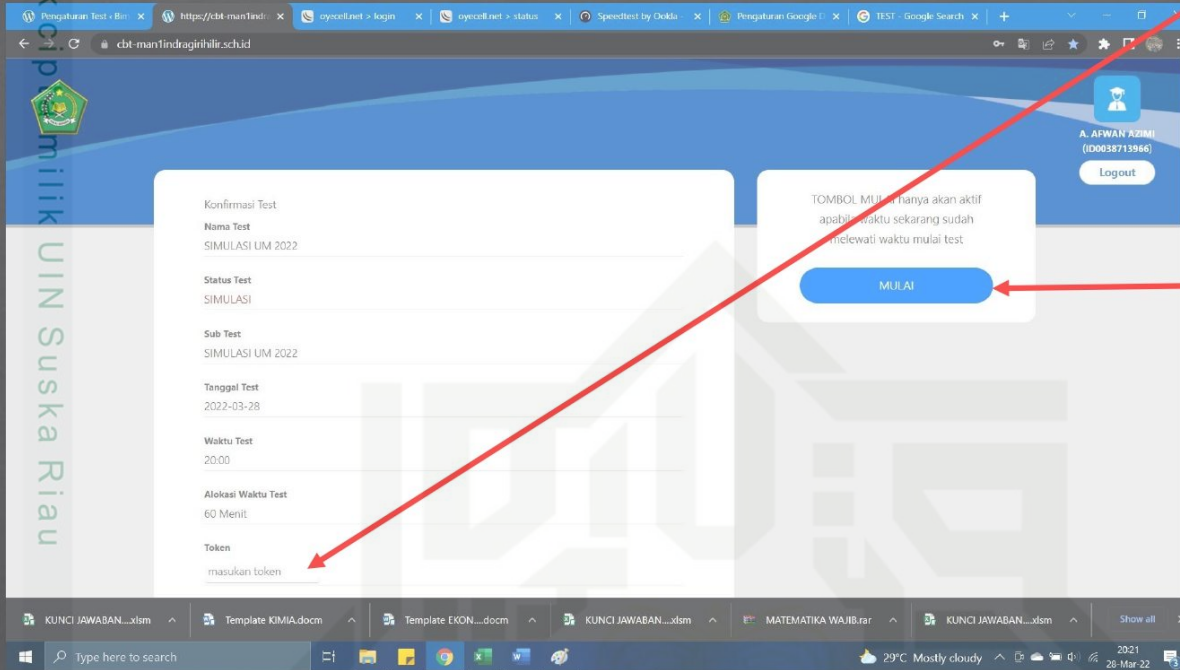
Pengaturan Test ‹ Bin
https://cbt-man1indr
oyecell.net > login
oyecell.net > status
Speedtest by Ookla
Pengaturan Google D
TEST - Google Search

cbt-man1indragirihilir.sch.id

k cipta milik UIN Suska Riau

A. AFWAN AZIMI
(ID0038713966)
Logout

Konfirmasi Test
Nama Test
SIMULASI UM 2022

Status Test
SIMULASI

Sub Test
SIMULASI UM 2022

Tanggal Test
2022-03-28

Waktu Test
20:00

Alokasi Waktu Test
60 Menit

Token
masukan token

TOMBOL MULAI hanya akan aktif apabila waktu sekarang sudah melewati waktu mulai test

MULAI

KUNCI JAWABAN....xlsm
Template KIMIA.docm
Template EKON....docm
KUNCI JAWABAN....xlsm
MATEMATIKA WAJIB.rar
KUNCI JAWABAN....xlsm
Show all

Type here to search
29°C Mostly cloudy
20:21
28-Mar-22